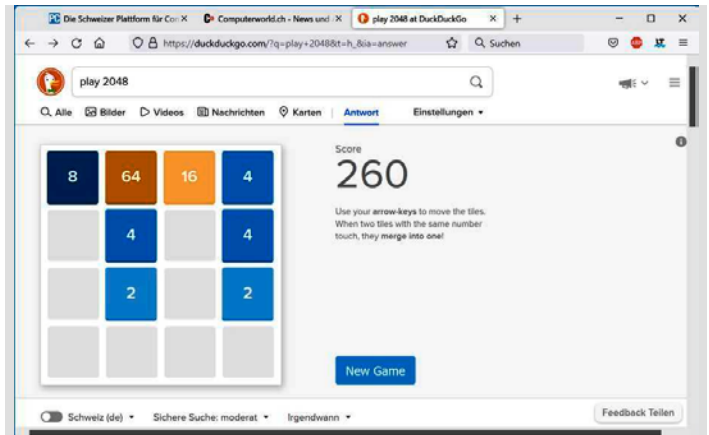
Die Schweizer Plattform für Co ×
Computerworld.ch - News und ×
play 2048 at DuckDuckGo ×
+
https://duckduckgo.com/?q=play+2048&t=h_&ia=answer
Suchen

play 2048

Alle
Bilder
Videos
Nachrichten
Karten
Antwort
Einstellungen

| 8 | 64 | 16 | 4 |
|---|---|---|---|
|  | 4 |  | 4 |
|  | 2 |  | 2 |
|  |  |  |  |

Score
260

Use your **arrow-keys** to move the tiles. When two tiles with the same number touch, they **merge into one!**

New Game

Schweiz (de)
Sichere Suche: moderat
Irgendwann
Feedback Teilen